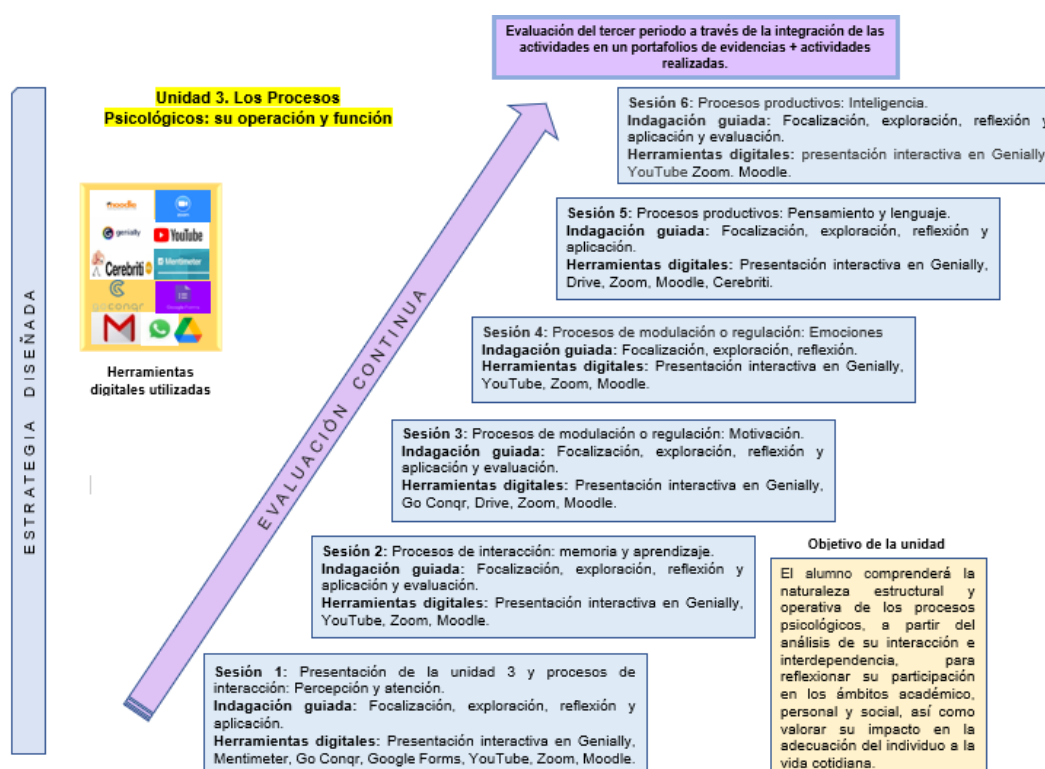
Evaluación del tercer periodo a través de la integración de las actividades en un portafolios de evidencias + actividades realizadas.

ESTRATEGIA DISEÑADA

Unidad 3. Los Procesos Psicológicos: su operación y función

moodle
zoom
genially
YouTube
Cerebriti
Mentimeter
goconqr
Google Forms

Herramientas digitales utilizadas

EVALUACIÓN CONTINUA

Sesión 6: Procesos productivos: Inteligencia.
Indagación guiada: Focalización, exploración, reflexión y aplicación y evaluación.
Herramientas digitales: presentación interactiva en Genially YouTube Zoom. Moodle.

Sesión 5: Procesos productivos: Pensamiento y lenguaje.
Indagación guiada: Focalización, exploración, reflexión y aplicación.
Herramientas digitales: Presentación interactiva en Genially, Drive, Zoom, Moodle, Cerebriti.

Sesión 4: Procesos de modulación o regulación: Emociones
Indagación guiada: Focalización, exploración, reflexión.
Herramientas digitales: Presentación interactiva en Genially, YouTube, Zoom, Moodle.

Sesión 3: Procesos de modulación o regulación: Motivación.
Indagación guiada: Focalización, exploración, reflexión y aplicación y evaluación.
Herramientas digitales: Presentación interactiva en Genially, Go Conqr, Drive, Zoom, Moodle.

Sesión 2: Procesos de interacción: memoria y aprendizaje.
Indagación guiada: Focalización, exploración, reflexión y aplicación y evaluación.
Herramientas digitales: Presentación interactiva en Genially, YouTube, Zoom, Moodle.

Sesión 1: Presentación de la unidad 3 y procesos de interacción: Percepción y atención.
Indagación guiada: Focalización, exploración, reflexión y aplicación.
Herramientas digitales: Presentación interactiva en Genially, Mentimeter, Go Conqr, Google Forms, YouTube, Zoom, Moodle.

Objetivo de la unidad

El alumno comprenderá la naturaleza estructural y operativa de los procesos psicológicos, a partir del análisis de su interacción e interdependencia, para reflexionar su participación en los ámbitos académico, personal y social, así como valorar su impacto en la adecuación del individuo a la vida cotidiana.